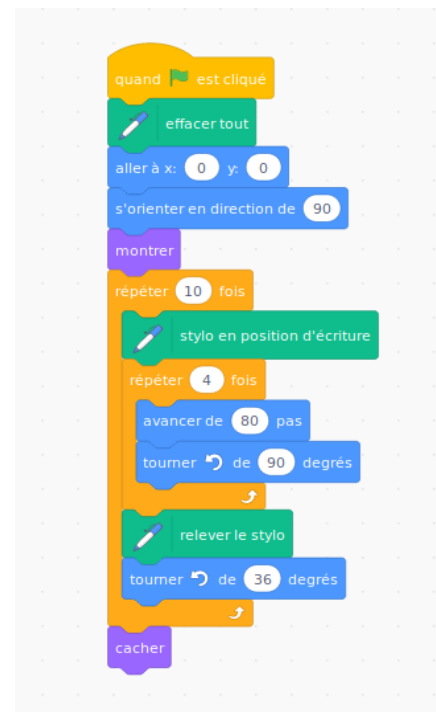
quand est cliqué
effacer tout
aller à x: 0 y: 0
s'orienter en direction de 90
montrer
répéter 10 fois
stylo en position d'écriture
répéter 4 fois
avancer de 80 pas
tourner ↺ de 90 degrés
relever le stylo
tourner ↺ de 36 degrés
cacher